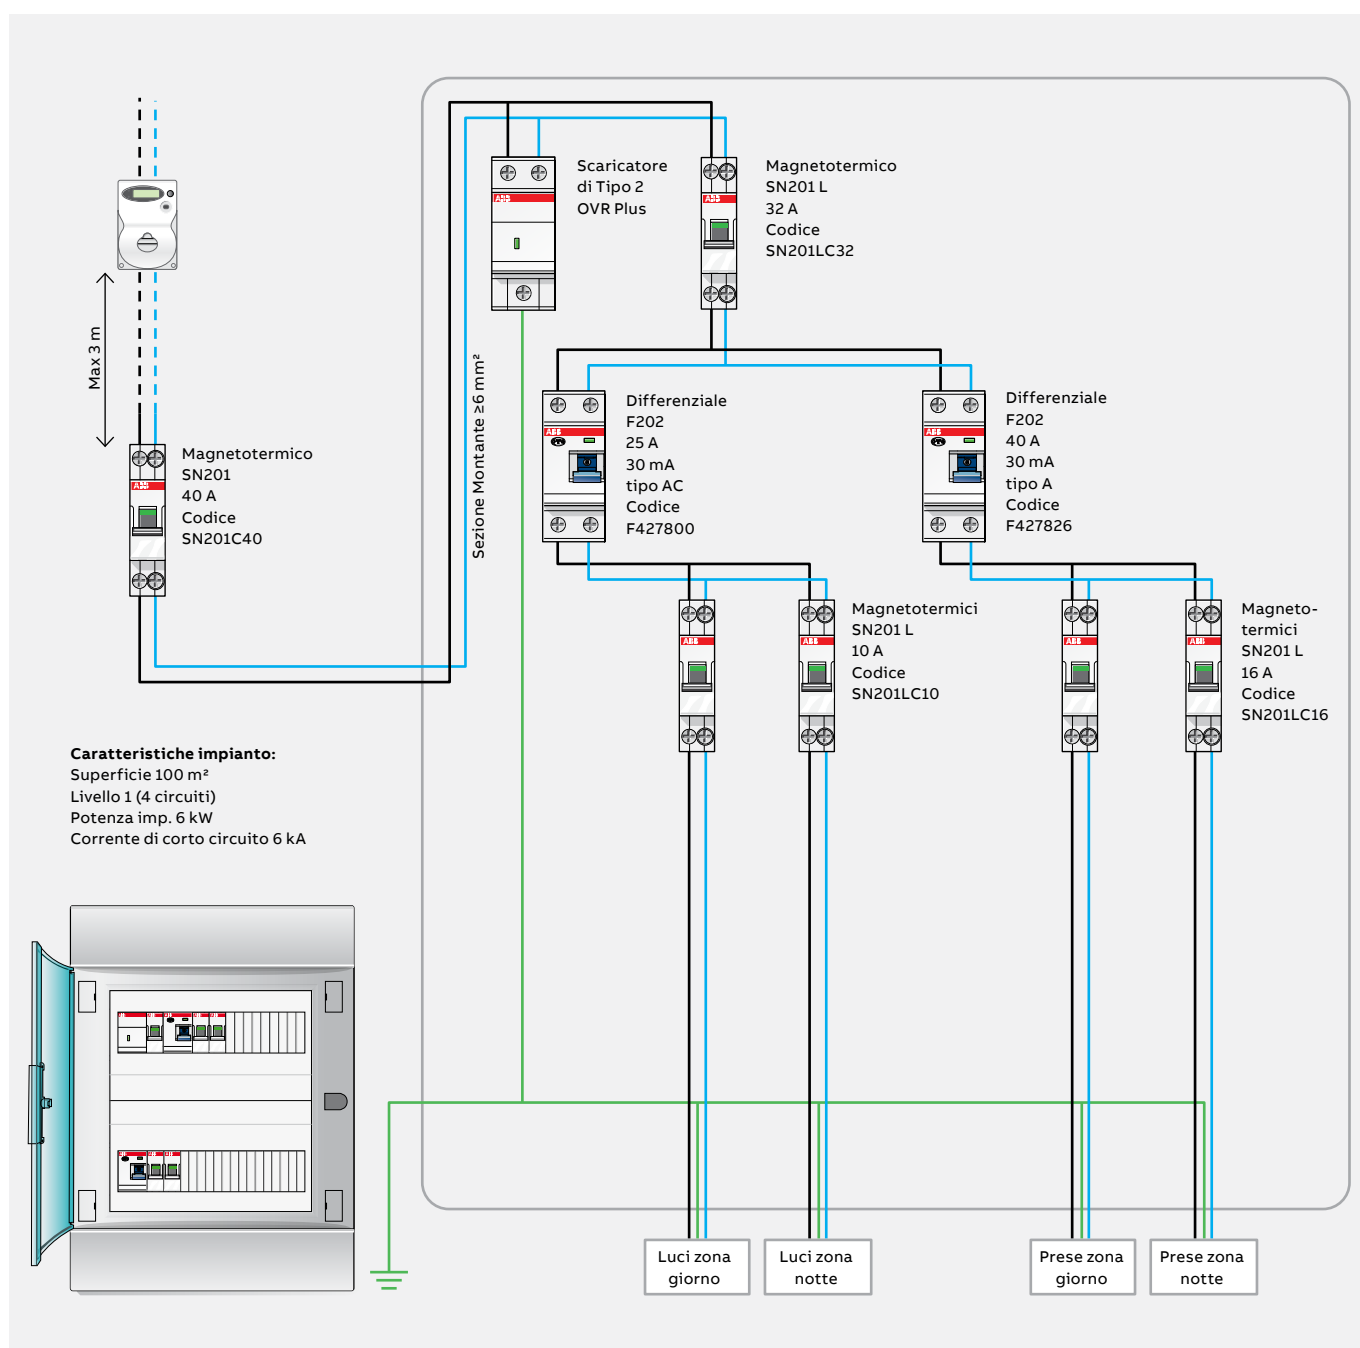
Max 3 m

Magnetotermico
SN201
40 A
Codice
SN201C40

Sezione Montante ≥6 mm²

Scaricatore
di Tipo 2
OVR Plus

Magnetotermico
SN201 L
32 A
Codice
SN201LC32

Differenziale
F202
25 A
30 mA
tipo AC
Codice
F427800

Differenziale
F202
40 A
30 mA
tipo A
Codice
F427826

Magnetotermici
SN201 L
10 A
Codice
SN201LC10

Magneto-termici
SN201 L
16 A
Codice
SN201LC16

**Caratteristiche impianto:**
Superficie 100 m²
Livello 1 (4 circuiti)
Potenza imp. 6 kW
Corrente di corto circuito 6 kA

Luci zona giorno

Luci zona notte

Prese zona giorno

Prese zona notte